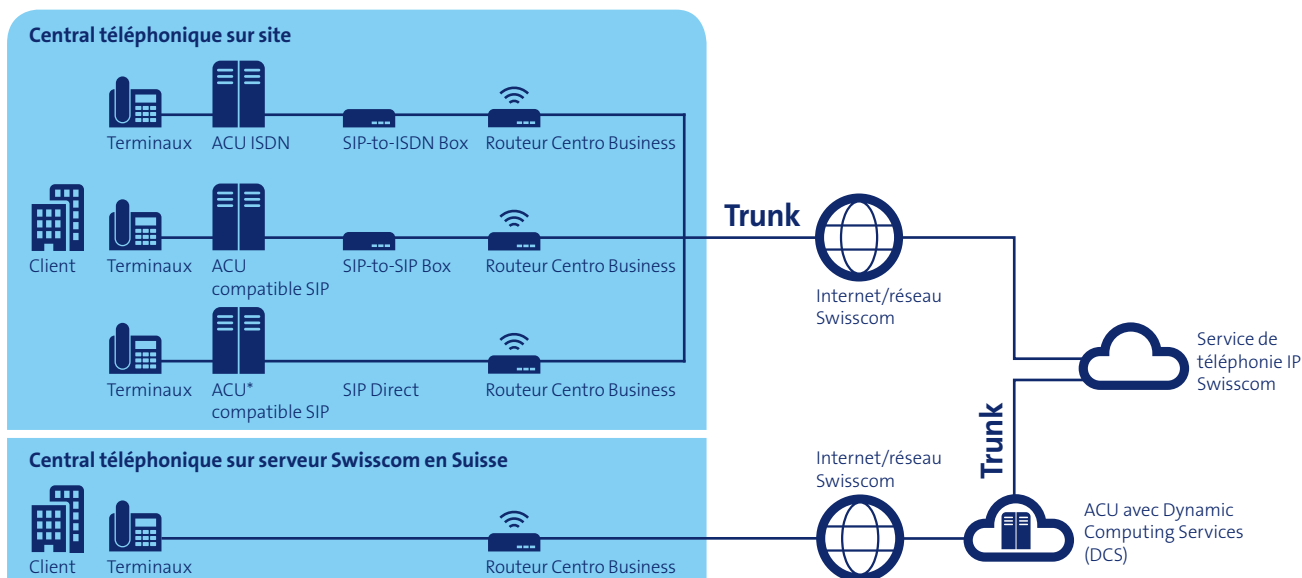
Central téléphonique sur site

Terminaux
ACU ISDN
SIP-to-ISDN Box
Routeur Centro Business

Client
Terminaux
ACU compatible SIP
SIP-to-SIP Box
Routeur Centro Business

Terminaux
ACU* compatible SIP
SIP Direct
Routeur Centro Business

Trunk

Internet/réseau Swisscom

Service de téléphonie IP Swisscom

Trunk

Central téléphonique sur serveur Swisscom en Suisse

Client
Terminaux
Routeur Centro Business

Internet/réseau Swisscom

ACU avec Dynamic Computing Services (DCS)